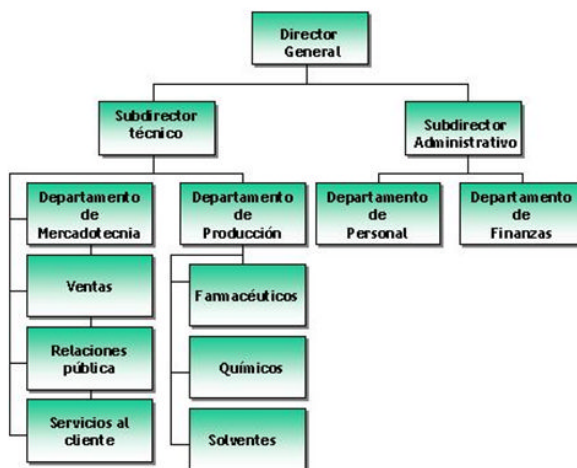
Director General

Subdirector técnico

Subdirector Administrativo

Departamento de Mercadotecnia

Departamento de Producción

Departamento de Personal

Departamento de Finanzas

Ventas

Relaciones pública

Servicios al cliente

Farmacéuticos

Químicos

Solventes